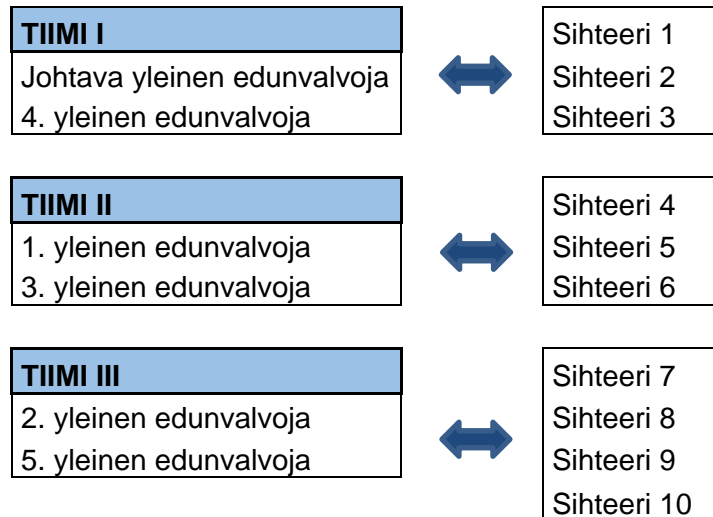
TIIMI I
Johtava yleinen edunvalvoja
4. yleinen edunvalvoja

Sihteeri 1
Sihteeri 2
Sihteeri 3

TIIMI II
1. yleinen edunvalvoja
3. yleinen edunvalvoja

Sihteeri 4
Sihteeri 5
Sihteeri 6

TIIMI III
2. yleinen edunvalvoja
5. yleinen edunvalvoja

Sihteeri 7
Sihteeri 8
Sihteeri 9
Sihteeri 10